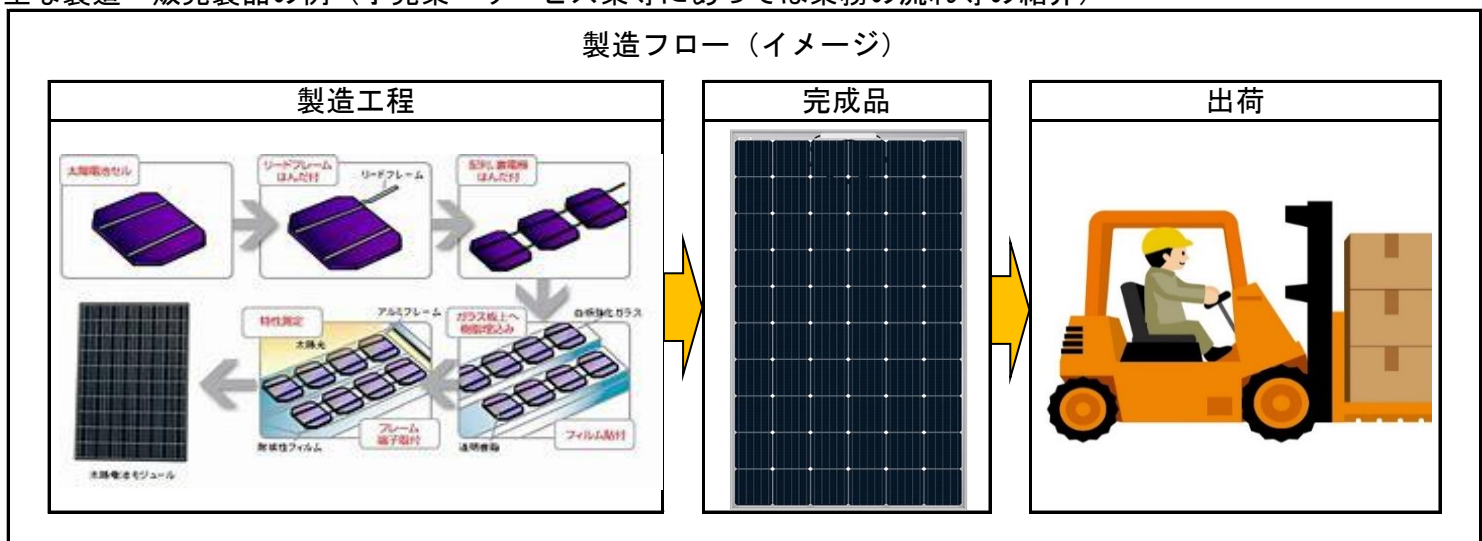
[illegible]

製造フロー（イメージ）

製造工程

太陽電池セル

リードフレーム はんだ付

リードフレーム

配列し裏電極 はんだ付

特性測定

アルミフレーム

太陽光

ガラス板上へ 樹脂埋込み

白板強化ガラス

フレーム 端子取付

フィルム貼付

耐候性フィルム

透明樹脂

太陽電池モジュール

完成品

出荷